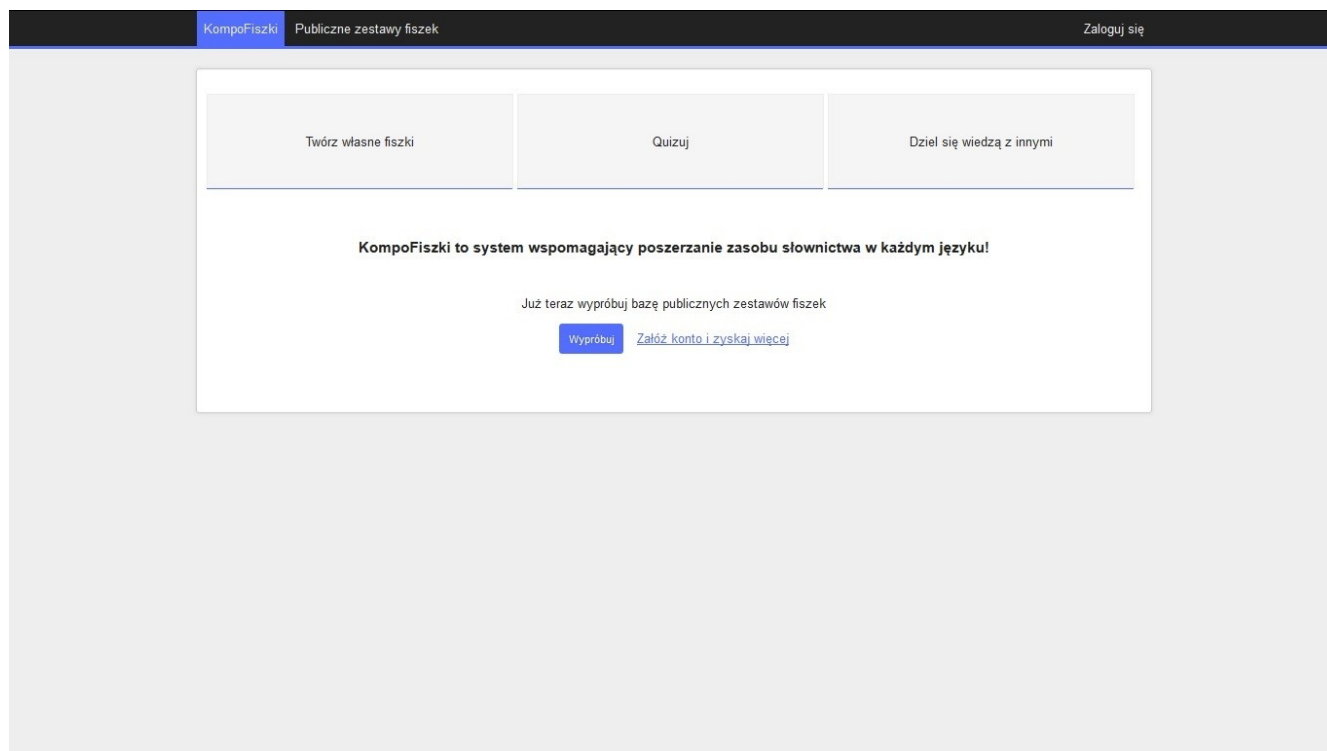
KompoFiszki Publiczne zestawy fiszek Zaloguj się

Twórz własne fiszki

Quizuj

Dziel się wiedzą z innymi

KompoFiszki to system wspomagający poszerzanie zasobu słownictwa w każdym języku!

Już teraz wypróbuj bazę publicznych zestawów fiszek

Wypróbuj Załóż konto i zyskaj więcej